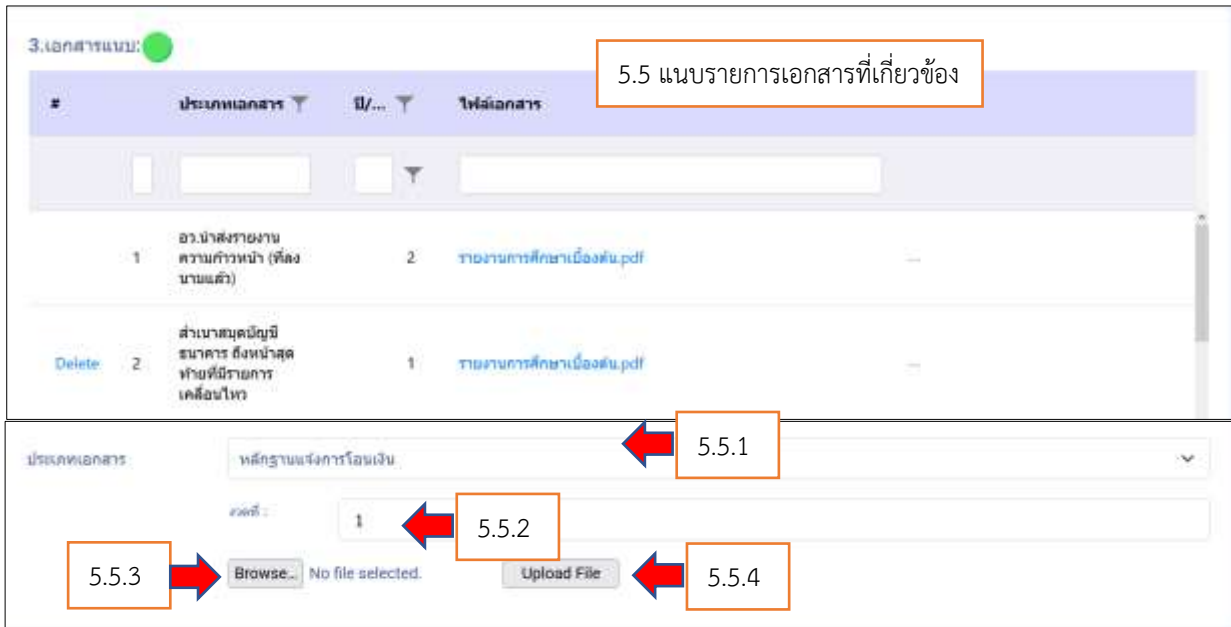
3.เอกสารแนบ:

5.5 แนบรายการเอกสารที่เกี่ยวข้อง

| # | | ประเภทเอกสาร | ปี/... | ไฟล์เอกสาร | |
|---|---|---|---|---|---|
| | 1 | อว.นำส่งรายงานความก้าวหน้า (ที่ลงนามแล้ว) | 2 | รายงานการศึกษาเบื้องต้น.pdf | --- |
| Delete | 2 | สำเนาสมุดบัญชีธนาคาร ถึงหน้าสุดท้ายที่มีรายการเคลื่อนไหว | 1 | รายงานการศึกษาเบื้องต้น.pdf | --- |

ประเภทเอกสาร หลักฐานแจ้งการโอนเงิน

5.5.1

งวดที่ : 1

5.5.2

5.5.3 Browse... No file selected. Upload File 5.5.4